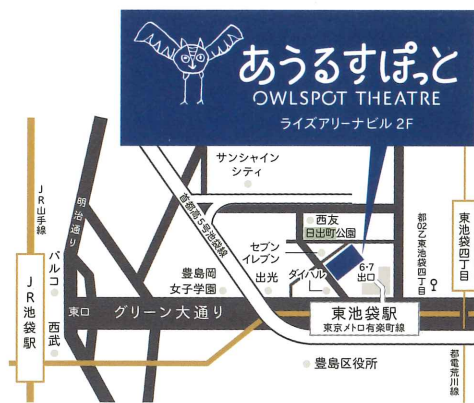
あうるすぽっと
OWLSPOT THEATRE
ライズアリーナビル 2F

サンシャイン
シティ

首都高5号池袋線

JR山手線

明治通り

パルコ

西武

JR池袋駅

東口

グリーン大通り

豊島岡女子学園

セブンイレブン

出光

ダイハル

西友

日出町公園

6・7出口

東池袋駅
東京メトロ有楽町線

都02乙東池袋四丁目

東池袋四丁目

都電荒川線

豊島区役所